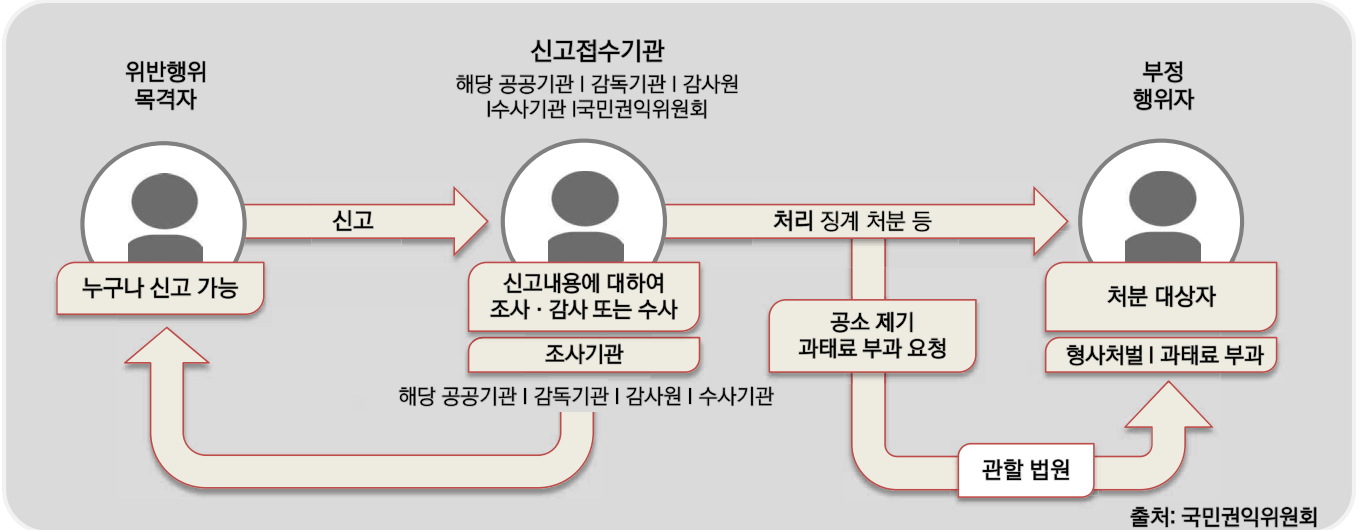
위반행위
목격자

신고접수기관
해당 공공기관 I 감독기관 I 감사원
I수사기관 I국민권익위원회

부정
행위자

신고

처리 징계 처분 등

누구나 신고 가능

신고내용에 대하여
조사 · 감사 또는 수사

조사기관

해당 공공기관 I 감독기관 I 감사원 I 수사기관

공소 제기
과태료 부과 요청

처분 대상자

형사처벌 I 과태료 부과

관할 법원

출처: 국민권익위원회